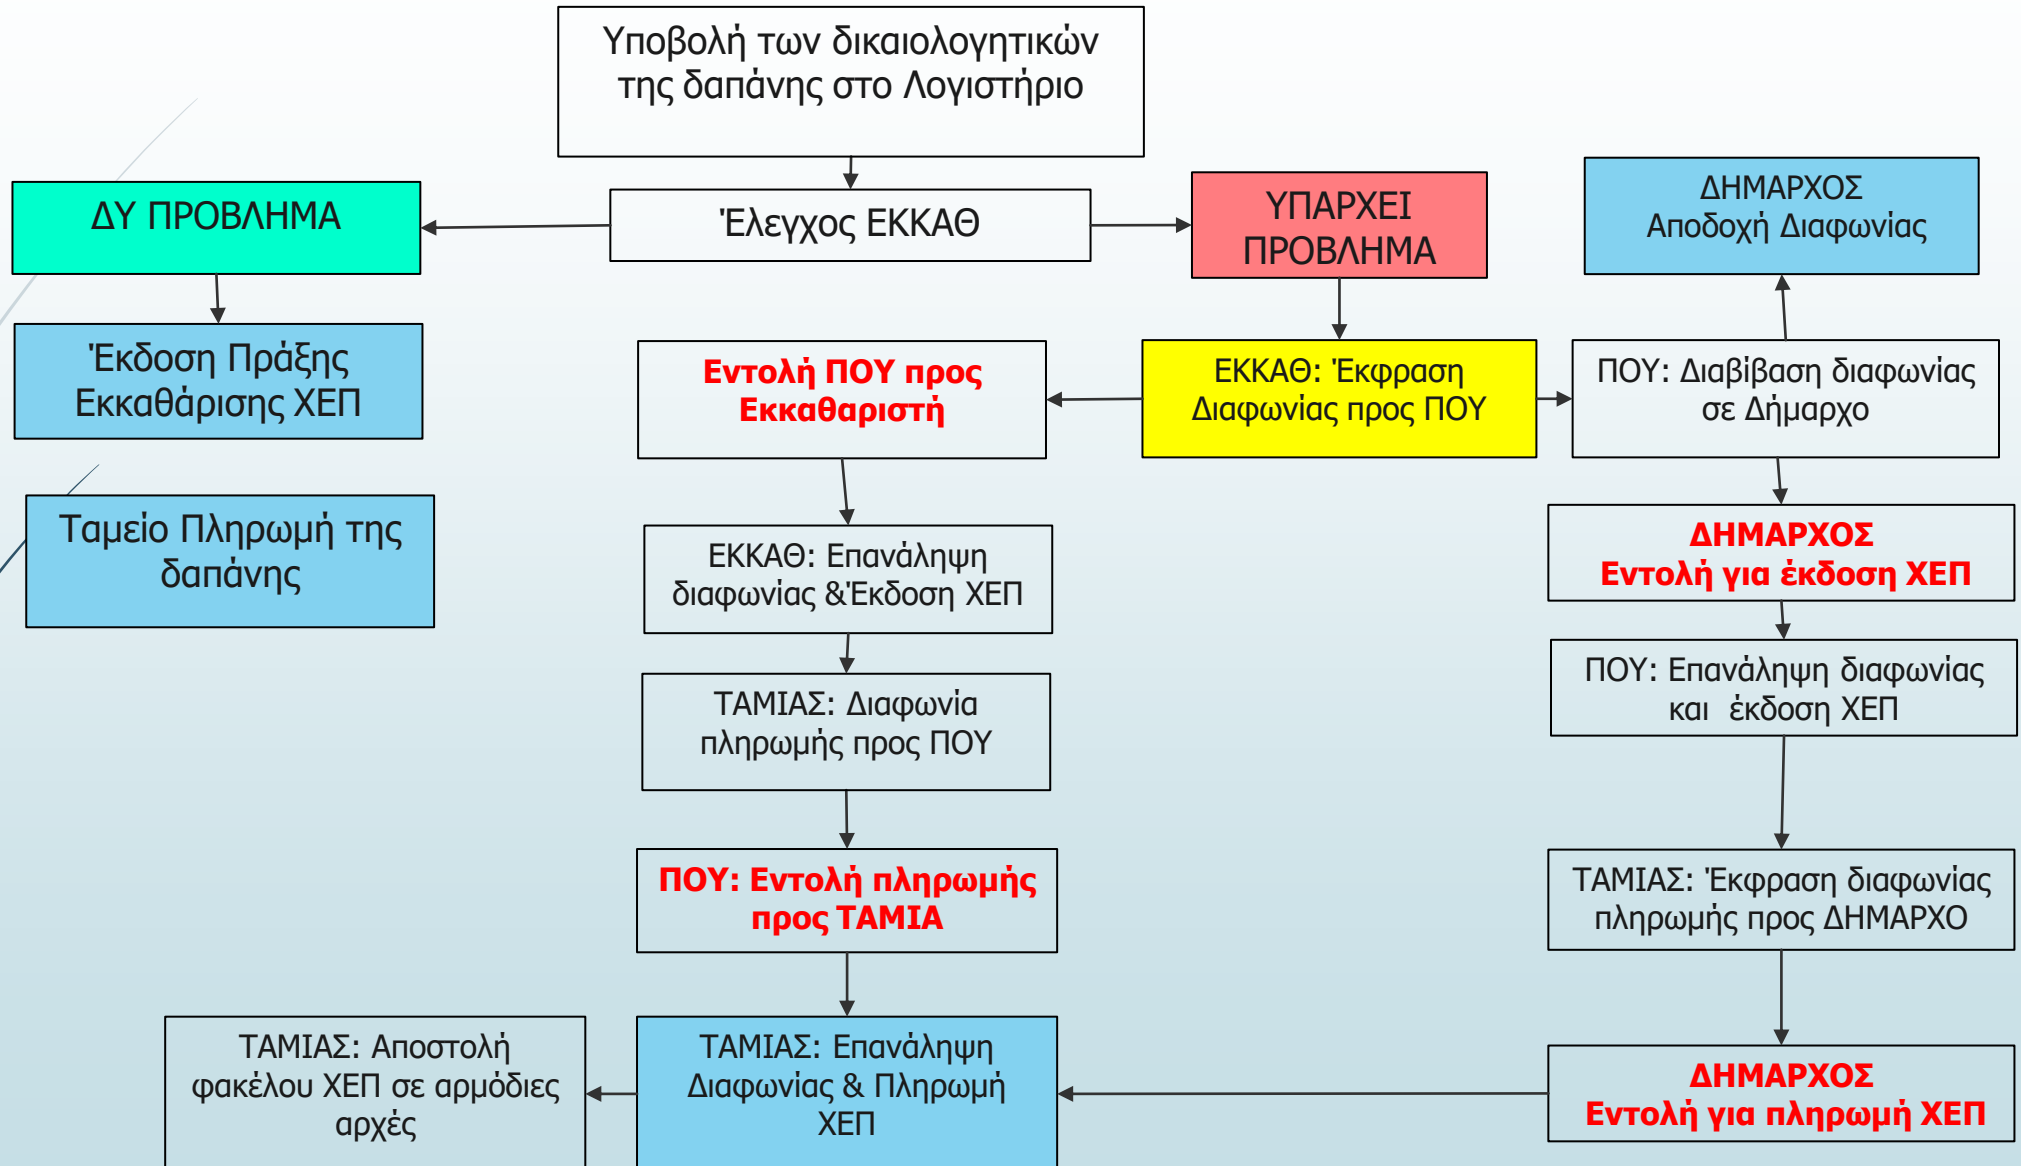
Υποβολή των δικαιολογητικών της δαπάνης στο Λογιστήριο

ΔΥ ΠΡΟΒΛΗΜΑ

Έλεγχος ΕΚΚΑΘ

ΥΠΑΡΧΕΙ ΠΡΟΒΛΗΜΑ

ΔΗΜΑΡΧΟΣ
Αποδοχή Διαφωνίας

Έκδοση Πράξης Εκκαθάρισης ΧΕΠ

Εντολή ΠΟΥ προς Εκκαθαριστή

ΕΚΚΑΘ: Έκφραση Διαφωνίας προς ΠΟΥ

ΠΟΥ: Διαβίβαση διαφωνίας σε Δήμαρχο

Ταμείο Πληρωμή της δαπάνης

ΕΚΚΑΘ: Επανάληψη διαφωνίας &Έκδοση ΧΕΠ

ΔΗΜΑΡΧΟΣ
Εντολή για έκδοση ΧΕΠ

ΠΟΥ: Επανάληψη διαφωνίας και έκδοση ΧΕΠ

ΤΑΜΙΑΣ: Διαφωνία πληρωμής προς ΠΟΥ

ΠΟΥ: Εντολή πληρωμής προς ΤΑΜΙΑ

ΤΑΜΙΑΣ: Έκφραση διαφωνίας πληρωμής προς ΔΗΜΑΡΧΟ

ΤΑΜΙΑΣ: Αποστολή φακέλου ΧΕΠ σε αρμόδιες αρχές

ΤΑΜΙΑΣ: Επανάληψη Διαφωνίας & Πληρωμή ΧΕΠ

ΔΗΜΑΡΧΟΣ
Εντολή για πληρωμή ΧΕΠ